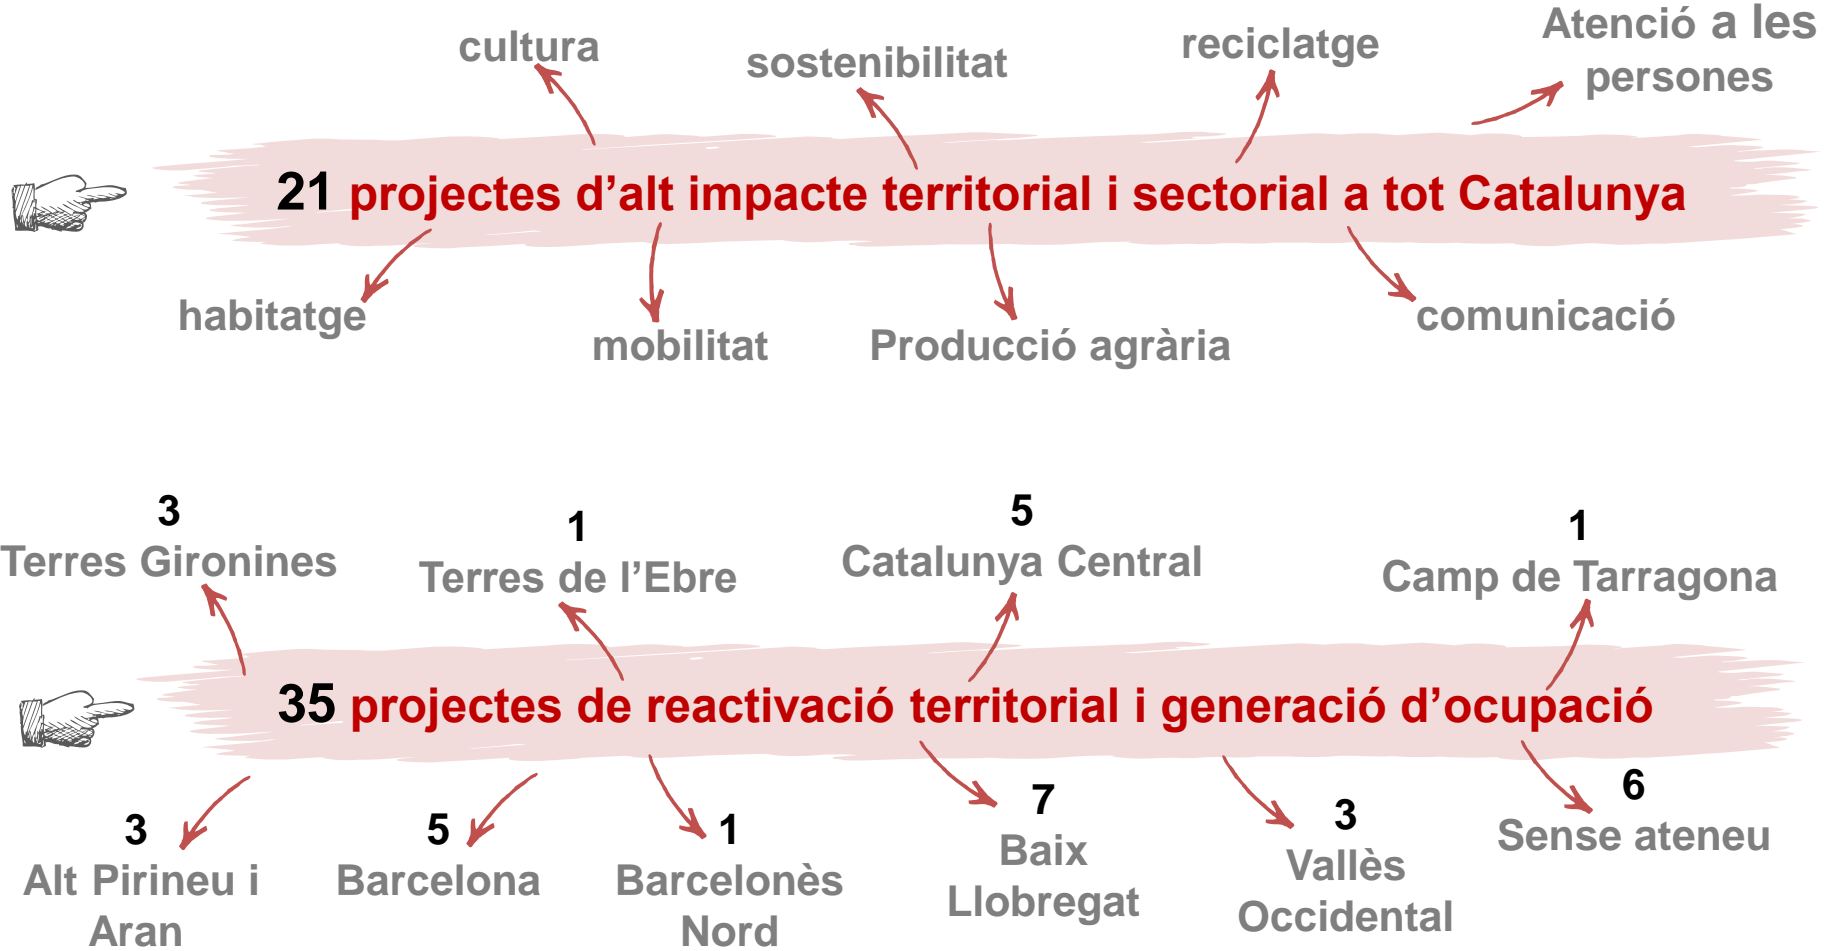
cultura

sostenibilitat

reciclatge

Atenció a les persones

21 projectes d’alt impacte territorial i sectorial a tot Catalunya

habitatge

mobilitat

Producció agrària

comunicació

3
Terres Gironines

1
Terres de l’Ebre

5
Catalunya Central

1
Camp de Tarragona

35 projectes de reactivació territorial i generació d’ocupació

3
Alt Pirineu i Aran

5
Barcelona

1
Barcelonès Nord

7
Baix Llobregat

3
Vallès Occidental

6
Sense ateneu